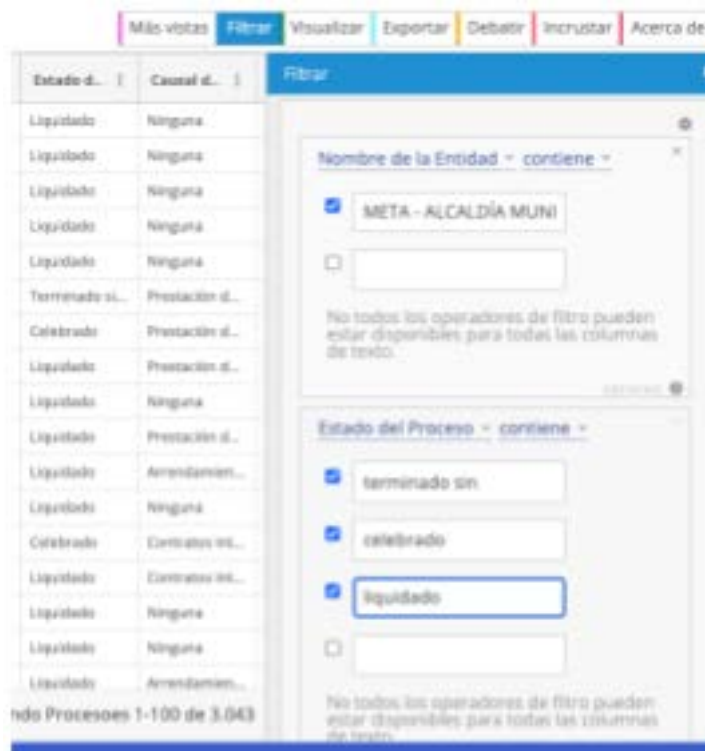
Más vistas | Filtrar | Visualizar | Exportar | Debatir | Incrustar | Acerca de

| Estado d... | Causal d... |
|---|---|
| Liquidado | Ninguna |
| Liquidado | Ninguna |
| Liquidado | Ninguna |
| Liquidado | Ninguna |
| Liquidado | Ninguna |
| Terminado si... | Prestación d... |
| Celebrado | Prestación d... |
| Liquidado | Prestación d... |
| Liquidado | Ninguna |
| Liquidado | Prestación d... |
| Liquidado | Arrendamien... |
| Liquidado | Ninguna |
| Celebrado | Contratos int... |
| Liquidado | Contratos int... |
| Liquidado | Ninguna |
| Liquidado | Ninguna |
| Liquidado | Arrendamien... |

ndo Procesoes 1-100 de 3.043

Filtrar

Nombre de la Entidad contiene

META - ALCALDÍA MUNI

No todos los operadores de filtro pueden estar disponibles para todas las columnas de texto.

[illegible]

Estado del Proceso contiene

terminado sin

celebrado

liquidado

No todos los operadores de filtro pueden estar disponibles para todas las columnas de texto.